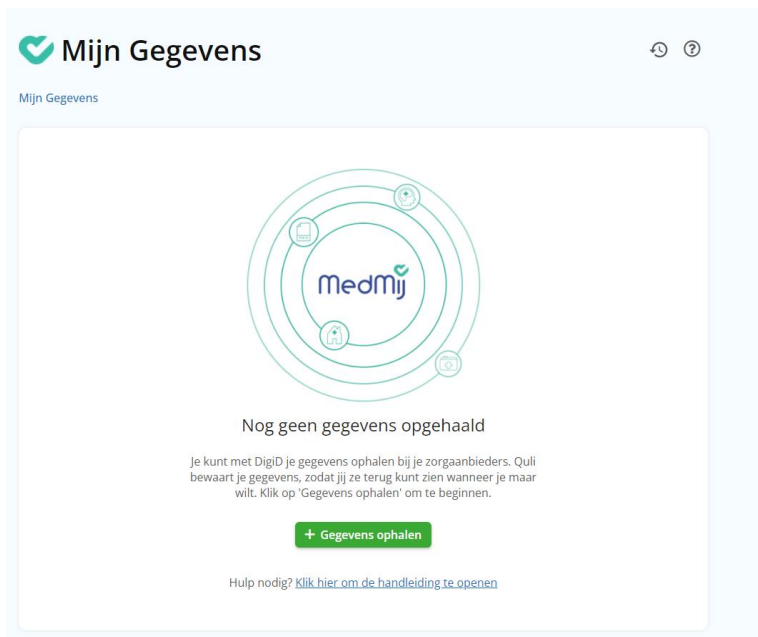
Mijn Gegevens

Mijn Gegevens

MedMij

Nog geen gegevens opgehaald

Je kunt met DigiD je gegevens ophalen bij je zorgaanbieders. Quli bewaart je gegevens, zodat jij ze terug kunt zien wanneer je maar wilt. Klik op 'Gegevens ophalen' om te beginnen.

+ Gegevens ophalen

Hulp nodig? Klik hier om de handleiding te openen